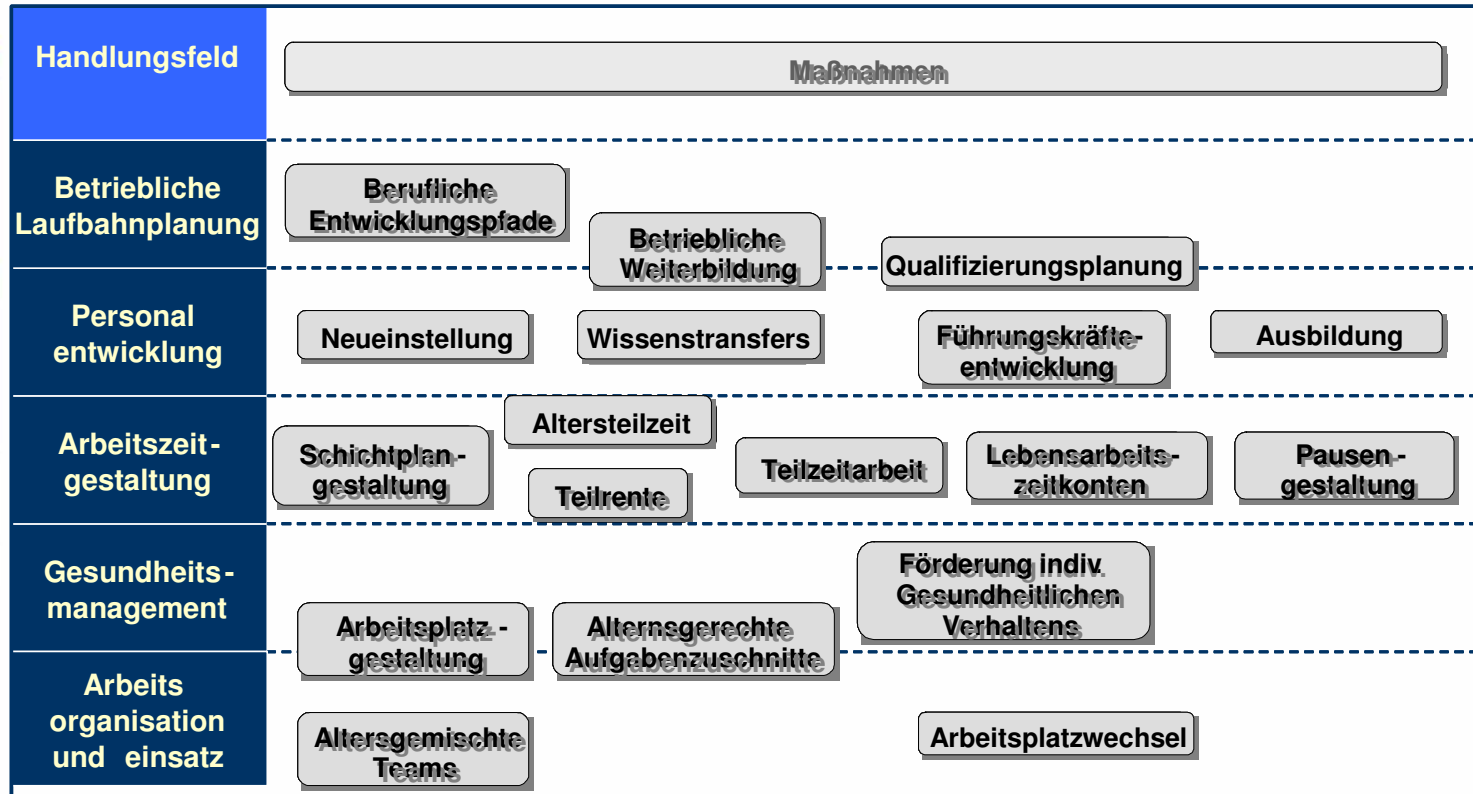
Handlungsfeld

Maßnahmen

Betriebliche Laufbahnplanung

Berufliche Entwicklungspfade

Betriebliche Weiterbildung

Qualifizierungsplanung

Personal entwicklung

Neueinstellung

Wissenstransfers

Führungskräfte-entwicklung

Ausbildung

Arbeitszeit-gestaltung

Altersteilzeit

Schichtplan-gestaltung

Teilrente

Teilzeitarbeit

Lebensarbeits-zeitkonten

Pausen-gestaltung

Gesundheits-management

Förderung indiv. Gesundheitlichen Verhaltens

Arbeitsplatz-gestaltung

Alternsgerechte Aufgabenzuschnitte

Arbeits organisation und einsatz

Altersgemischte Teams

Arbeitsplatzwechsel